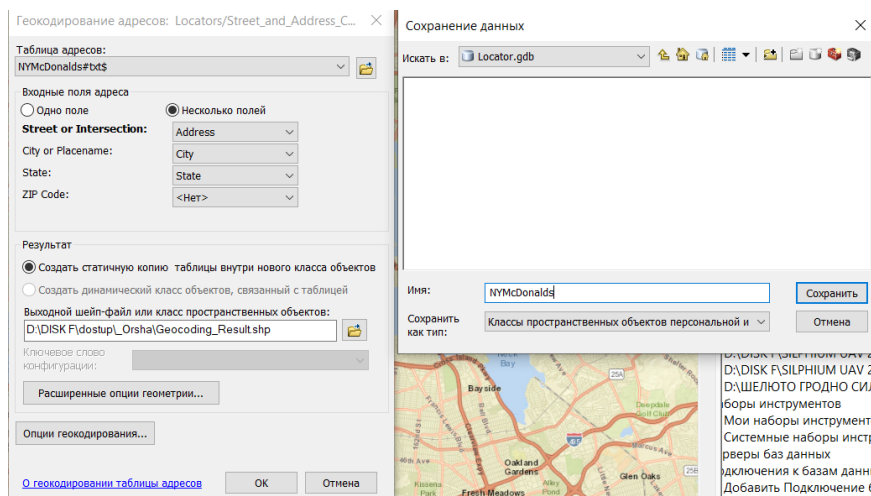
Геокодирование адресов: Locators/Street_and_Address_C... ✕

Таблица адресов:
NYMcDonalds#txt$

Входные поля адреса
Одно поле
Несколько полей
Street or Intersection: Address
City or Placename: City
State: State
ZIP Code: <Нет>

Результат
Создать статичную копию таблицы внутри нового класса объектов
Создать динамический класс объектов, связанный с таблицей
Выходной шейп-файл или класс пространственных объектов:
D:\DISK F\dostup\_Orsha\Geocoding_Result.shp
Ключевое слово конфигурации:
Расширенные опции геометрии...

Опции геокодирования...

О геокодировании таблицы адресов
ОК
Отмена

Сохранение данных ✕
Искать в: Locator.gdb

Имя: NYMcDonalds
Сохранить
Сохранить как тип: Классы пространственных объектов персональной и
Отмена

Bayside
Oakland Gardens
Glen Oaks
Fresh Meadows
Deepdale Golf Club

D:\DISK F\SILPHIUM UAV
D:\DISK F\SILPHIUM UAV
D:\ШЕЛЮТО ГРОДНО СИЛ
аборы инструментов
Мои наборы инструмент
Системные наборы инстр
рверы баз данных
дключения к базам данн
Добавить Подключение